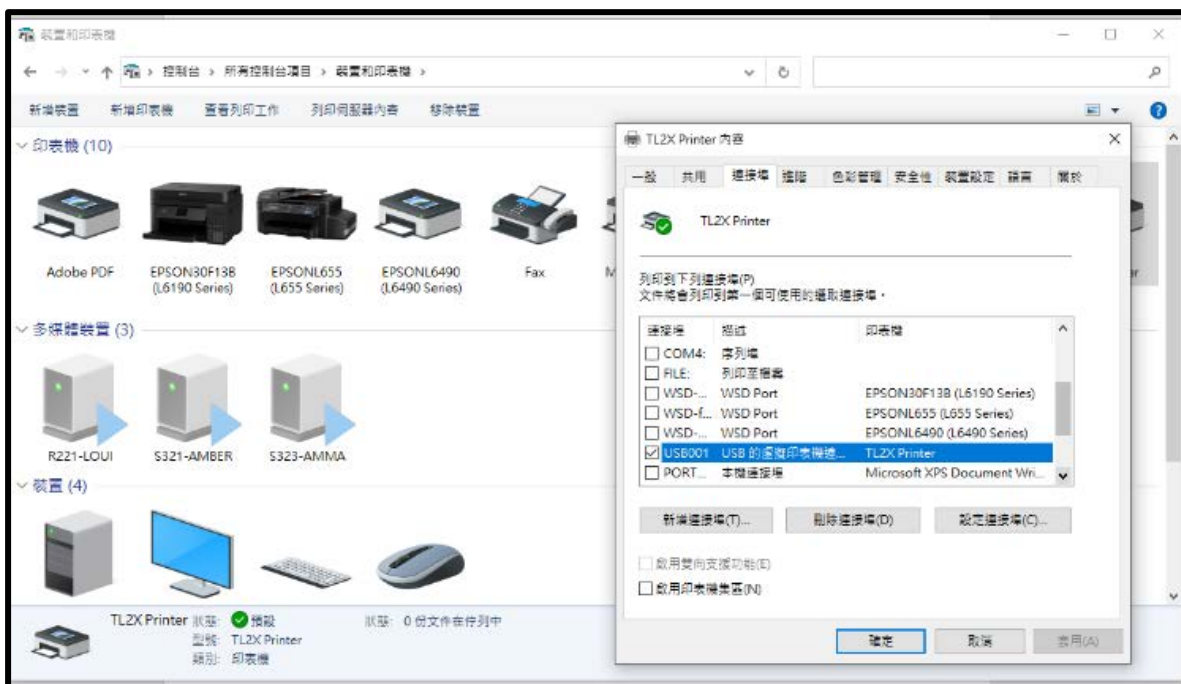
裝置和印表機

控制台 › 所有控制台項目 › 裝置和印表機 ›

新增裝置　新增印表機　查看列印工作　列印伺服器內容　移除裝置

印表機 (10)

Adobe PDF　EPSON30F13B (L6190 Series)　EPSONL655 (L655 Series)　EPSONL6490 (L6490 Series)　Fax　M

多媒體裝置 (3)

R221-LOUI　S321-AMBER　S323-AMMA

裝置 (4)

TL2X Printer 狀態: 預設　狀態: 0 份文件在佇列中
型號: TL2X Printer
類別: 印表機

TL2X Printer 內容

一般　共用　連接埠　進階　色彩管理　安全性　裝置設定　語言　關於

TL2X Printer

列印到下列連接埠(P)
文件將會列印到第一個可使用的選取連接埠。

| 連接埠 | 描述 | 印表機 |
|---|---|---|
| COM4: | 序列埠 | |
| FILE: | 列印至檔案 | |
| WSD-... | WSD Port | EPSON30F13B (L6190 Series) |
| WSD-f... | WSD Port | EPSONL655 (L655 Series) |
| WSD-... | WSD Port | EPSONL6490 (L6490 Series) |
| USB001 | USB 的虛擬印表機連... | TL2X Printer |
| PORT... | 本機連接埠 | Microsoft XPS Document Wri... |

新增連接埠(T)...　刪除連接埠(D)　設定連接埠(C)...

啟用雙向支援功能(E)
啟用印表機集區(N)

確定　取消　套用(A)